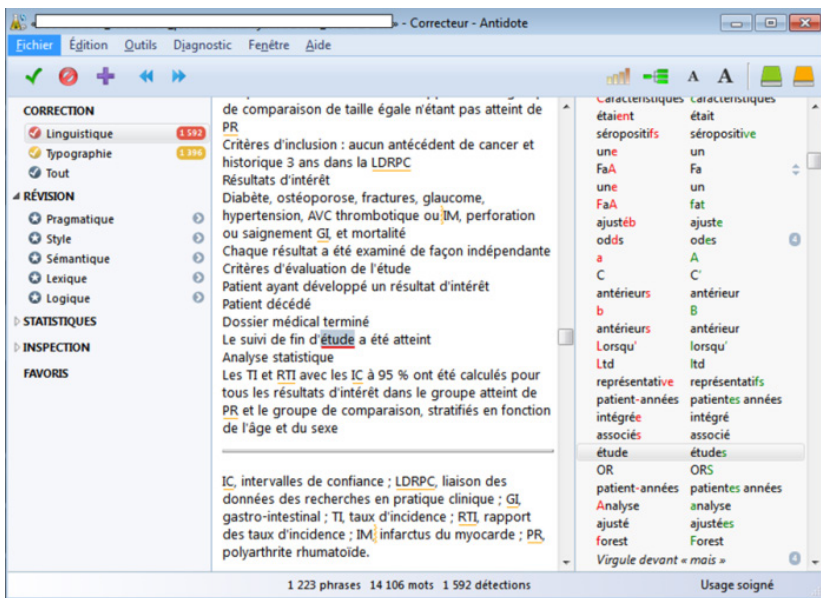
- Correcteur - Antidote

Fichier Édition Outils Diagnostic Fenêtre Aide

CORRECTION
Linguistique 1 592
Typographie 1 396
Tout
RÉVISION
Pragmatique
Style
Sémantique
Lexique
Logique
STATISTIQUES
INSPECTION
FAVORIS

de comparaison de taille égale n'étant pas atteint de PR
Critères d'inclusion : aucun antécédent de cancer et historique 3 ans dans la LDRPC
Résultats d'intérêt
Diabète, ostéoporose, fractures, glaucome, hypertension, AVC thrombotique ou IM, perforation ou saignement GI, et mortalité
Chaque résultat a été examiné de façon indépendante
Critères d'évaluation de l'étude
Patient ayant développé un résultat d'intérêt
Patient décédé
Dossier médical terminé
Le suivi de fin d'étude a été atteint
Analyse statistique
Les TI et RTI avec les IC à 95 % ont été calculés pour tous les résultats d'intérêt dans le groupe atteint de PR et le groupe de comparaison, stratifiés en fonction de l'âge et du sexe

IC, intervalles de confiance ; LDRPC, liaison des données des recherches en pratique clinique ; GI, gastro-intestinal ; TI, taux d'incidence ; RTI, rapport des taux d'incidence ; IM, infarctus du myocarde ; PR, polyarthrite rhumatoïde.

| | |
|---|---|
| Caractéristiques | caractéristiques |
| étaient | était |
| séropositifs | séropositive |
| une | un |
| FaA | Fa |
| une | un |
| FaA | fat |
| ajustéb | ajuste |
| odds | odes |
| a | A |
| C | C' |
| antérieurs | antérieur |
| b | B |
| antérieurs | antérieur |
| Lorsqu' | lorsqu' |
| Ltd | ltd |
| représentative | représentatifs |
| patient-années | patientes années |
| intégrée | intégré |
| associés | associé |
| étude | études |
| OR | ORS |
| patient-années | patientes années |
| Analyse | analyse |
| ajusté | ajustées |
| forest | Forest |

Virgule devant « mais »

1 223 phrases 14 106 mots 1 592 détections Usage soigné